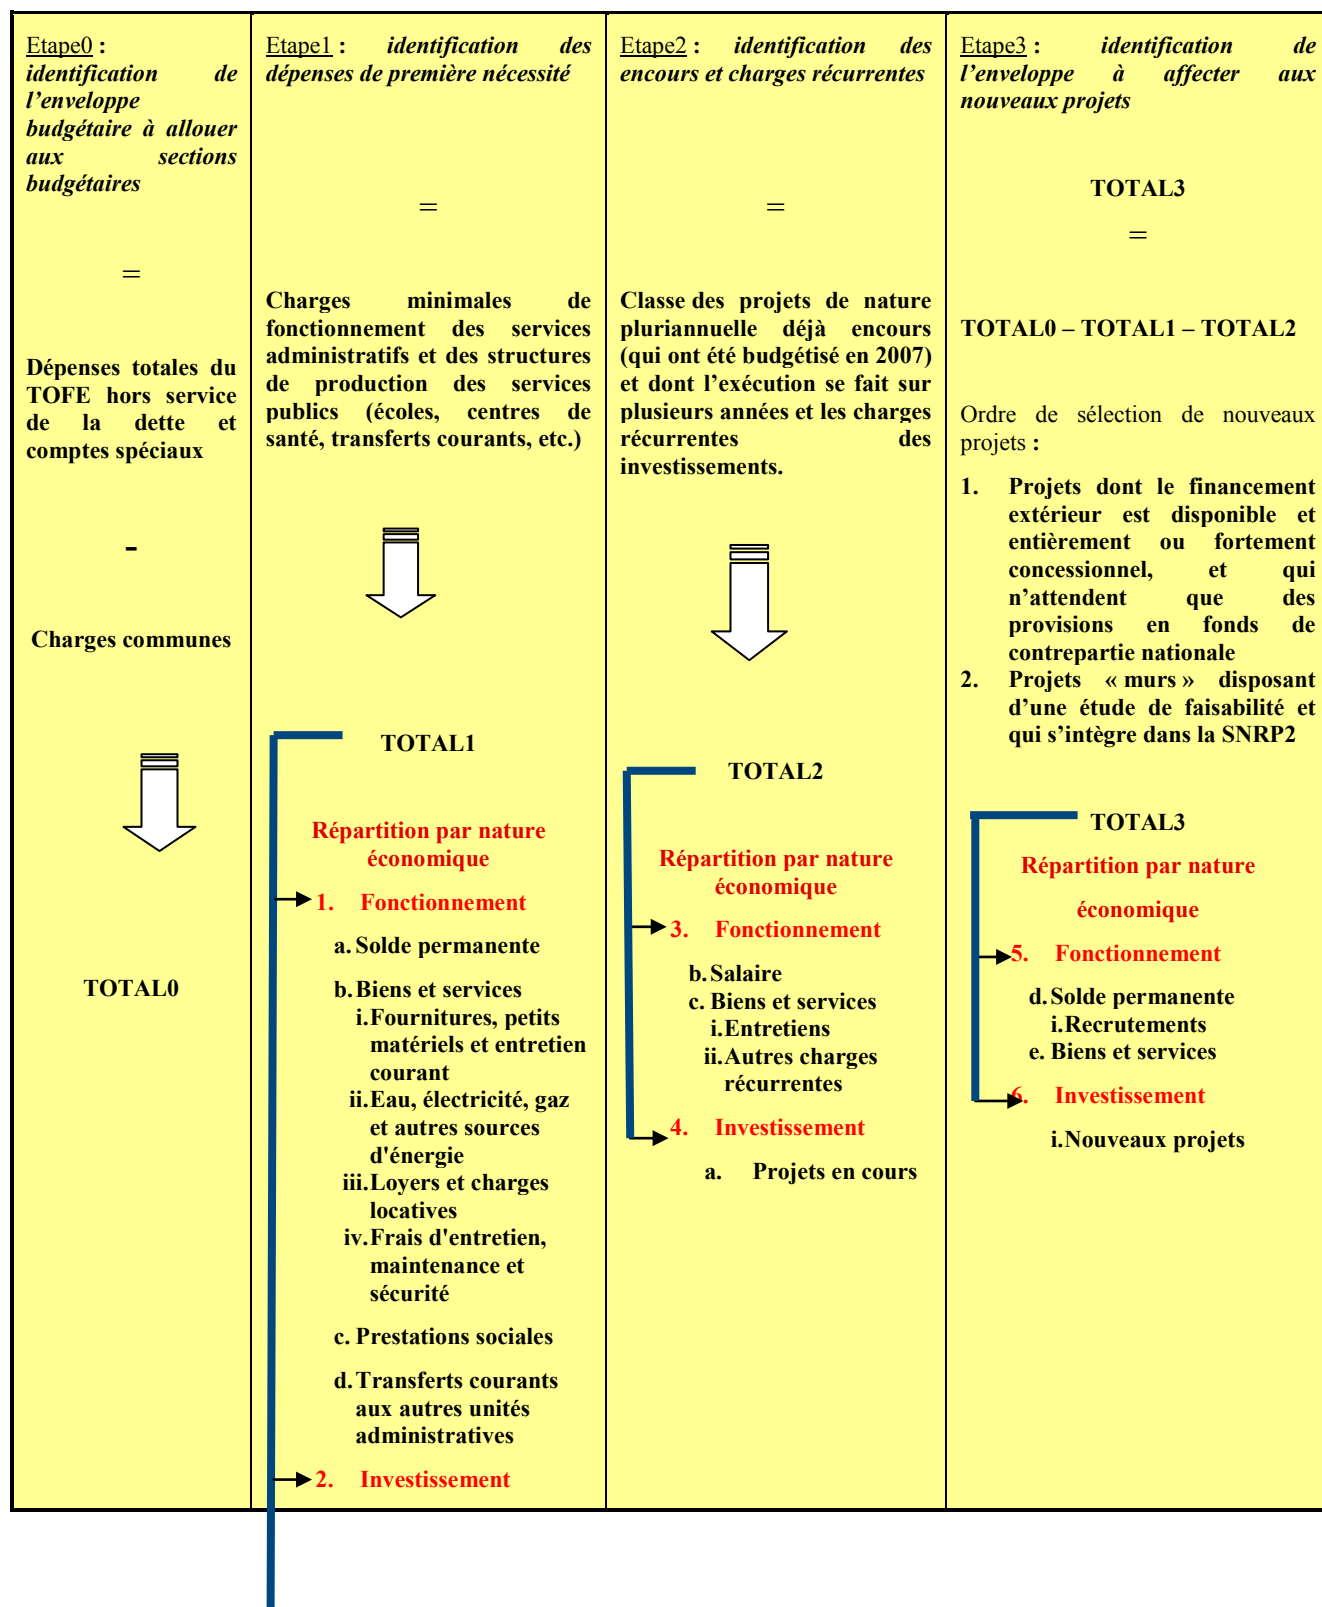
Etape0 : identification de l'enveloppe budgétaire à allouer aux sections budgétaires

=

Dépenses totales du TOFE hors service de la dette et comptes spéciaux

-

Charges communes

TOTAL0

Etape1 : identification des dépenses de première nécessité

=

Charges minimales de fonctionnement des services administratifs et des structures de production des services publics (écoles, centres de santé, transferts courants, etc.)

TOTAL1

Répartition par nature économique

1. Fonctionnement

a. Solde permanente

b. Biens et services

i. Fournitures, petits matériels et entretien courant

ii. Eau, électricité, gaz et autres sources d'énergie

iii. Loyers et charges locatives

iv. Frais d'entretien, maintenance et sécurité

c. Prestations sociales

d. Transferts courants aux autres unités administratives

2. Investissement

Etape2 : identification des encours et charges récurrentes

=

Classe des projets de nature pluriannuelle déjà encours (qui ont été budgétisé en 2007) et dont l'exécution se fait sur plusieurs années et les charges récurrentes des investissements.

TOTAL2

Répartition par nature économique

3. Fonctionnement

b. Salaire

c. Biens et services

i. Entretiens

ii. Autres charges récurrentes

4. Investissement

a. Projets en cours

Etape3 : identification de l'enveloppe à affecter aux nouveaux projets

TOTAL3

=

TOTAL0 – TOTAL1 – TOTAL2

Ordre de sélection de nouveaux projets :

1. Projets dont le financement extérieur est disponible et entièrement ou fortement concessionnel, et qui n'attendent que des provisions en fonds de contrepartie nationale

2. Projets « murs » disposant d'une étude de faisabilité et qui s'intègre dans la SNRP2

TOTAL3

Répartition par nature économique

5. Fonctionnement

d. Solde permanente

i. Recrutements

e. Biens et services

6. Investissement

i. Nouveaux projets